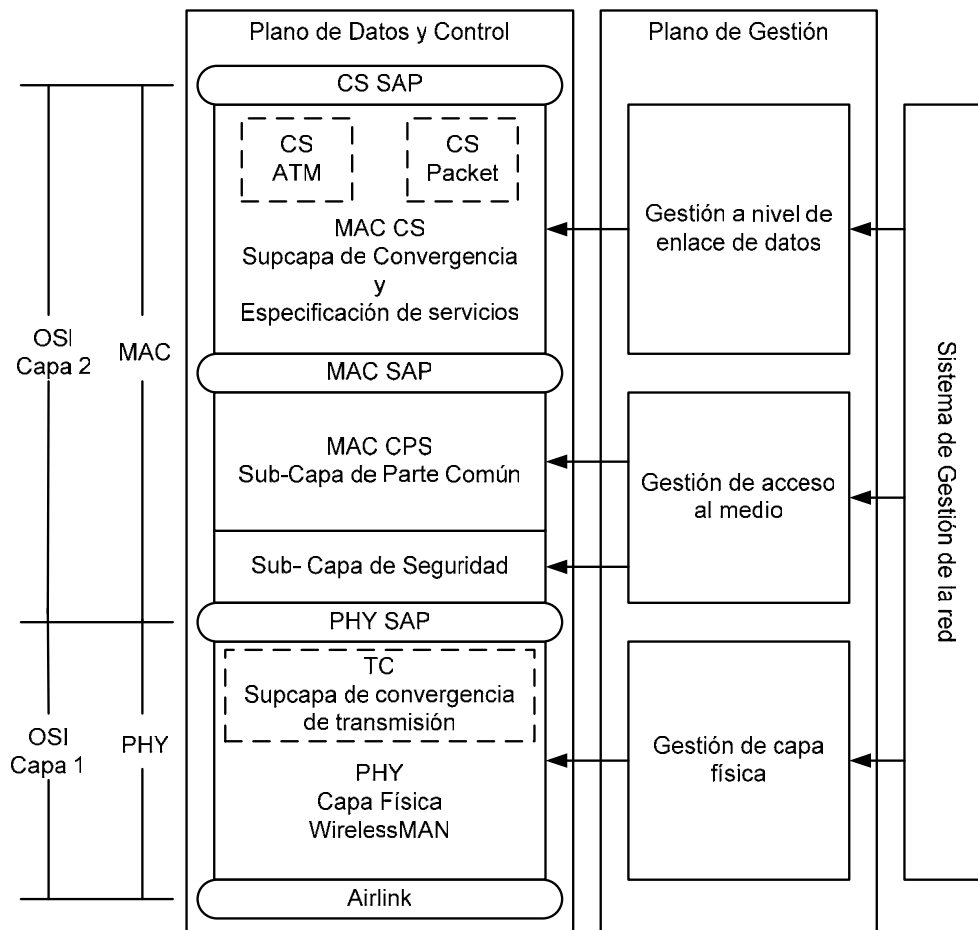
Plano de Datos y Control

Plano de Gestión

CS SAP

CS ATM

CS Packet

MAC CS
Supcapa de Convergencia
y
Especificación de servicios

Gestión a nivel de enlace de datos

OSI Capa 2

MAC

MAC SAP

MAC CPS
Sub-Capa de Parte Común

Gestión de acceso al medio

Sub- Capa de Seguridad

PHY SAP

TC
Supcapa de convergencia de transmisión

OSI Capa 1

PHY

PHY
Capa Física
WirelessMAN

Gestión de capa física

Airlink

Sistema de Gestión de la red